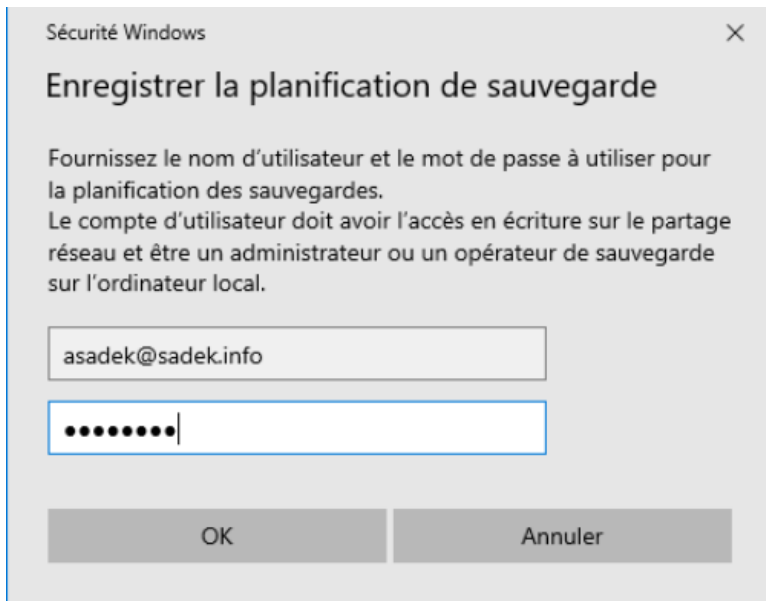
Sécurité Windows

×

Enregistrer la planification de sauvegarde

Fournissez le nom d’utilisateur et le mot de passe à utiliser pour la planification des sauvegardes.
Le compte d’utilisateur doit avoir l’accès en écriture sur le partage réseau et être un administrateur ou un opérateur de sauvegarde sur l’ordinateur local.

asadek@sadek.info

••••••••

OK

Annuler